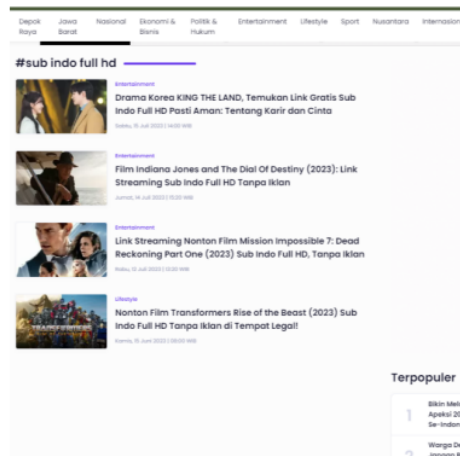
Depok Raya | Jawa Barat | Nasional | Ekonomi & Bisnis | Politik & Hukum | Entertainment | Lifestyle | Sport | Nusantara | Internasio

#sub indo full hd

Entertainment

Drama Korea KING THE LAND, Temukan Link Gratis Sub Indo Full HD Pasti Aman: Tentang Karir dan Cinta

Sabtu, 15 Juli 2023 | 14:00 WIB

Entertainment

Film Indiana Jones and The Dial Of Destiny (2023): Link Streaming Sub Indo Full HD Tanpa Iklan

Jumat, 14 Juli 2023 | 15:30 WIB

Entertainment

Link Streaming Nonton Film Mission Impossible 7: Dead Reckoning Part One (2023) Sub Indo Full HD, Tanpa Iklan

Rabu, 12 Juli 2023 | 13:00 WIB

Lifestyle

Nonton Film Transformers Rise of the Beast (2023) Sub Indo Full HD Tanpa Iklan di Tempat Legal!

Kamis, 15 Juni 2023 | 08:00 WIB

Terpopuler

1 Bikin Mel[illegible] Apeksi 20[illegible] Se-Indon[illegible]

2 Warga De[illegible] Jangan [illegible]